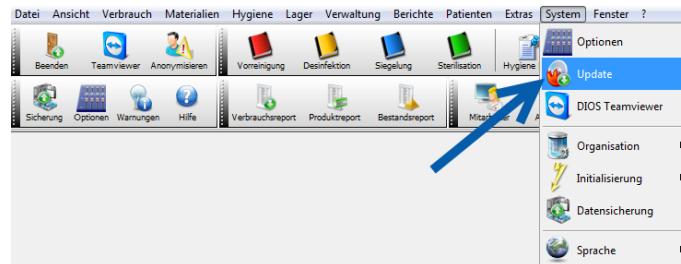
Datei Ansicht Verbrauch Materialien Hygiene Lager Verwaltung Berichte Patienten Extras System Fenster ?

Beenden Teamviewer Anonymisieren Vorreinigung Desinfektion Siegelung Sterilisation Hygiene

Sicherung Optionen Warnungen Hilfe Verbrauchsreport Produktreport Bestandsreport Mitar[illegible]

Optionen
Update
DIOS Teamviewer
Organisation
Initialisierung
Datensicherung
Sprache